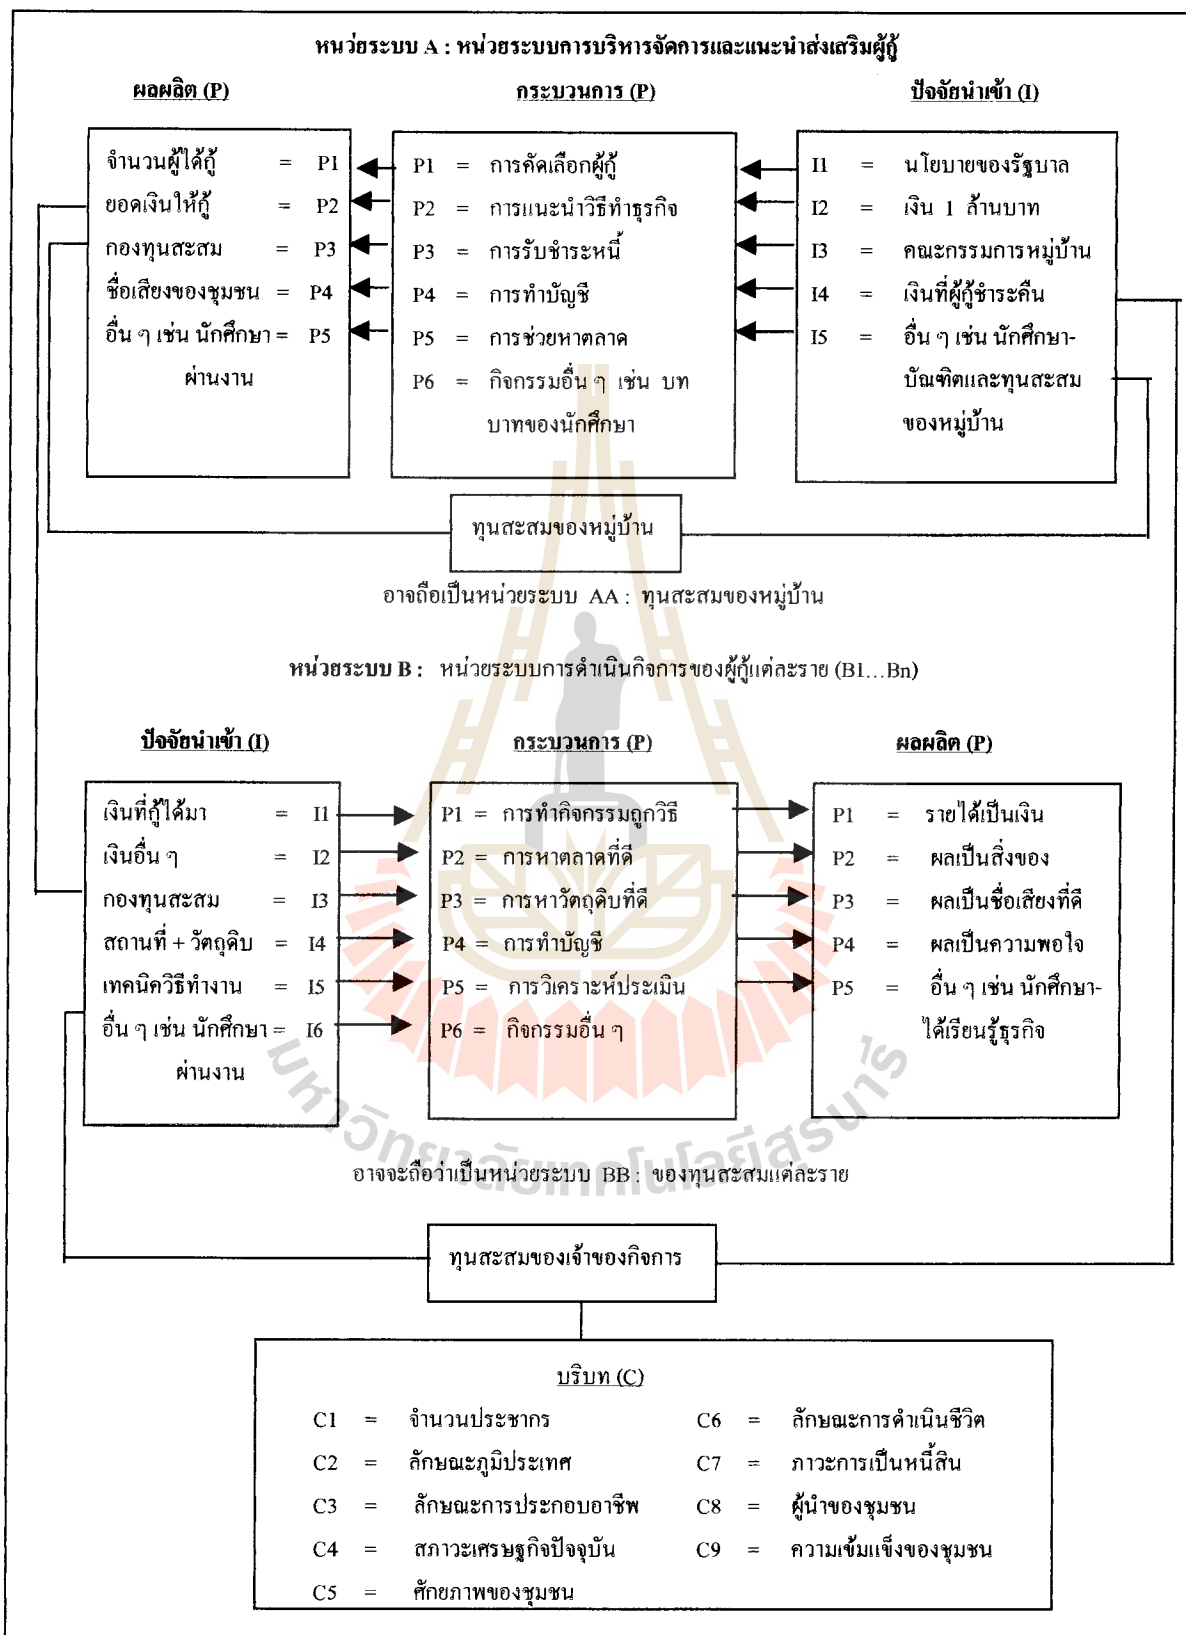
หน่วยระบบ A : หน่วยระบบการบริหารจัดการและแนะนำส่งเสริมผู้กู้

ผลผลิต (P)

จำนวนผู้ได้กู้ = P1
ยอดเงินให้กู้ = P2
กองทุนสะสม = P3
ชื่อเสียงของชุมชน = P4
อื่น ๆ เช่น นักศึกษา = P5 ผ่านงาน

กระบวนการ (P)

P1 = การคัดเลือกผู้กู้
P2 = การแนะนำวิธีทำธุรกิจ
P3 = การรับชำระหนี้
P4 = การทำบัญชี
P5 = การช่วยหาตลาด
P6 = กิจกรรมอื่น ๆ เช่น บท บาทของนักศึกษา

ปัจจัยนำเข้า (I)

I1 = นโยบายของรัฐบาล
I2 = เงิน 1 ล้านบาท
I3 = คณะกรรมการหมู่บ้าน
I4 = เงินที่ผู้กู้ชำระคืน
I5 = อื่น ๆ เช่น นักศึกษา-บัณฑิตและทุนสะสมของหมู่บ้าน

ทุนสะสมของหมู่บ้าน

อาจถือเป็นหน่วยระบบ AA : ทุนสะสมของหมู่บ้าน

หน่วยระบบ B : หน่วยระบบการดำเนินกิจการของผู้กู้แต่ละราย (B1...Bn)

ปัจจัยนำเข้า (I)

เงินที่กู้ได้มา = I1
เงินอื่น ๆ = I2
กองทุนสะสม = I3
สถานที่ + วัตถุดิบ = I4
เทคนิควิธีทำงาน = I5
อื่น ๆ เช่น นักศึกษา = I6 ผ่านงาน

กระบวนการ (P)

P1 = การทำกิจกรรมถูกวิธี
P2 = การหาตลาดที่ดี
P3 = การหาวัตถุดิบที่ดี
P4 = การทำบัญชี
P5 = การวิเคราะห์ประเมิน
P6 = กิจกรรมอื่น ๆ

ผลผลิต (P)

P1 = รายได้เป็นเงิน
P2 = ผลเป็นสิ่งของ
P3 = ผลเป็นชื่อเสียงที่ดี
P4 = ผลเป็นความพอใจ
P5 = อื่น ๆ เช่น นักศึกษา-ได้เรียนรู้ธุรกิจ

อาจจะถือว่าเป็นหน่วยระบบ BB : ของทุนสะสมแต่ละราย

ทุนสะสมของเจ้าของกิจการ

บริบท (C)

C1 = จำนวนประชากร
C2 = ลักษณะภูมิประเทศ
C3 = ลักษณะการประกอบอาชีพ
C4 = สภาวะเศรษฐกิจปัจจุบัน
C5 = ศักยภาพของชุมชน
C6 = ลักษณะการดำเนินชีวิต
C7 = ภาวะการเป็นหนี้สิน
C8 = ผู้นำของชุมชน
C9 = ความเข้มแข็งของชุมชน

มหาวิทยาลัยเทคโนโลยีสุรนารี